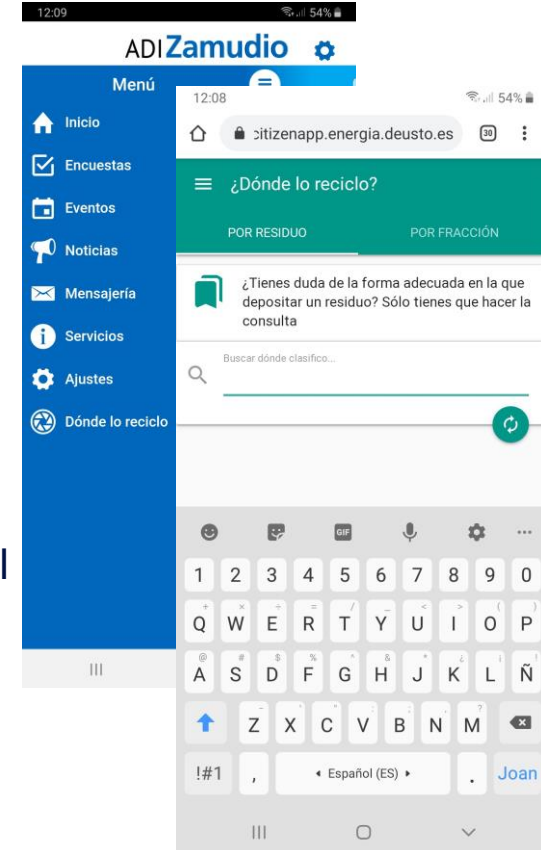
12:09
54%
ADI Zamudio
Menú
Inicio
Encuestas
Eventos
Noticias
Mensajería
Servicios
Ajustes
Dónde lo reciclo

12:08
54%
citizenapp.energia.deusto.es
30
¿Dónde lo reciclo?
POR RESIDUO
POR FRACCIÓN
¿Tienes duda de la forma adecuada en la que depositar un residuo? Sólo tienes que hacer la consulta
Buscar dónde clasifico...

GIF
1 2 3 4 5 6 7 8 9 0
Q W E R T Y U I O P
A S D F G H J K L Ñ
Z X C V B N M
!#1
,
Español (ES)
.
Joan